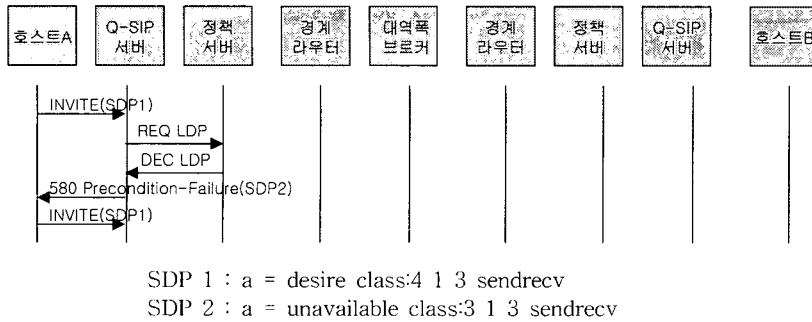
호스트A

Q-SIP 서버

정책 서버

경계 라우터

대역폭 브로커

경계 라우터

정책 서버

Q-SIP 서버

호스트B

INVITE(SDP1)

REQ LDP

DEC LDP

580 Precondition-Failure(SDP2)

INVITE(SDP1)

SDP 1 : a = desire class:4 1 3 sendrecv

SDP 2 : a = unavailable class:3 1 3 sendrecv